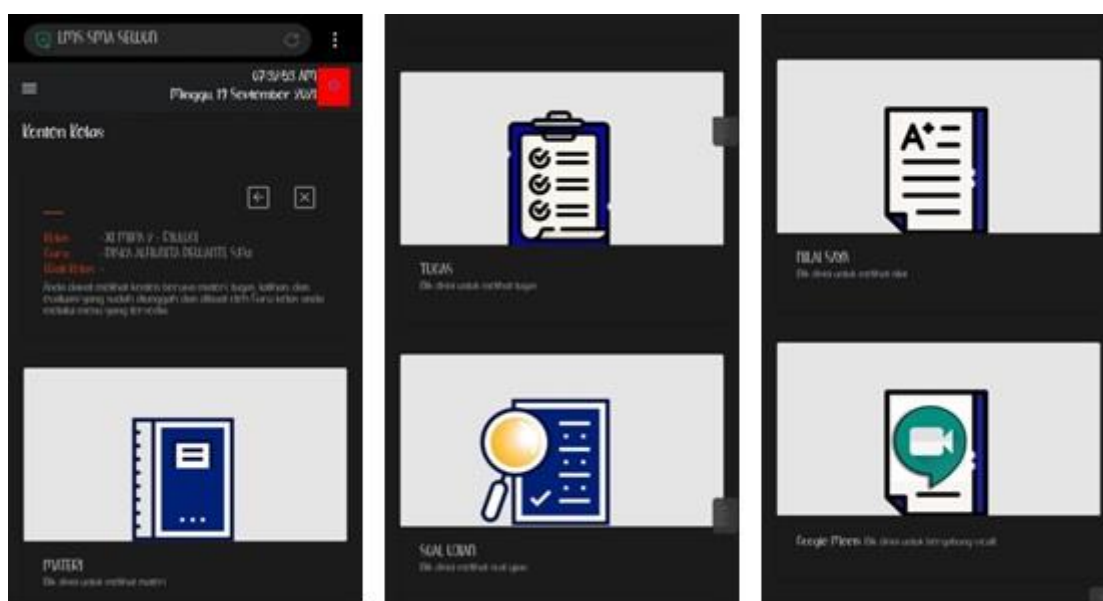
LMS SMA SELUAN

07:39:53 AM
Minggu, 13 September 2020

Konten Kelas

Kelas : XI MIPA 2 - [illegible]
Guru : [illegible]
Wali Kelas : -
Anda dapat melihat konten berupa materi, tugas, latihan, dan evaluasi yang sudah diunggah dan dibuat oleh Guru kelas anda melalui menu yang tersedia.

MATERI
Klik disini untuk melihat materi

TUGAS
Klik disini untuk melihat tugas

SOAL UJIAN
Klik disini untuk melihat soal ujian

NILAI SISWA
Klik disini untuk melihat nilai

Google Meet Klik disini untuk bergabung vicall